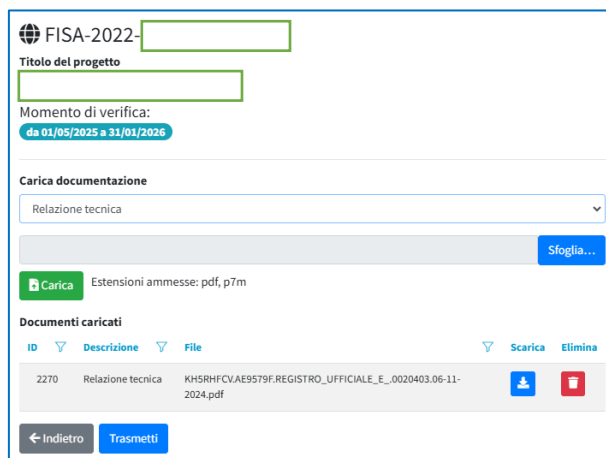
FISA-2022-

Titolo del progetto

Momento di verifica:

da 01/05/2025 a 31/01/2026

Carica documentazione

Relazione tecnica

Sfoglia...

Carica

Estensioni ammesse: pdf, p7m

Documenti caricati

| ID | Descrizione | File | Scarica | Elimina |
|---|---|---|---|---|
| 2270 | Relazione tecnica | KH5RHFCV.AE9579F.REGISTRO_UFFICIALE_E_.0020403.06-11-2024.pdf | | |

← Indietro

Trasmetti